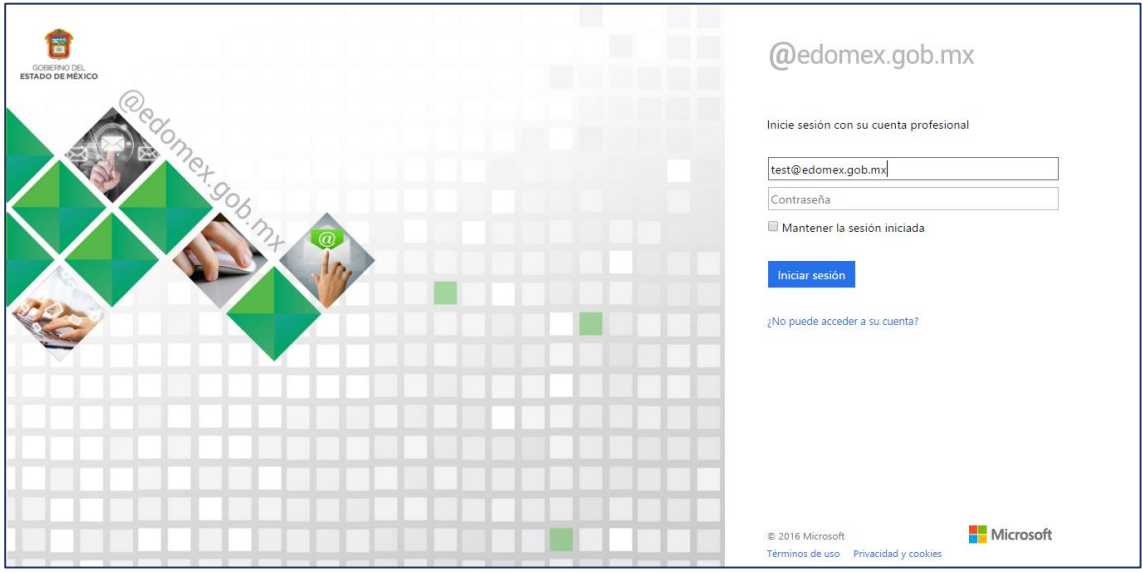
GOBIERNO DEL
ESTADO DE MÉXICO

@edomex.gob.mx

@edomex.gob.mx

Inicie sesión con su cuenta profesional

test@edomex.gob.mx

Contraseña

Mantener la sesión iniciada

Iniciar sesión

¿No puede acceder a su cuenta?

© 2016 Microsoft

Términos de uso Privacidad y cookies

Microsoft